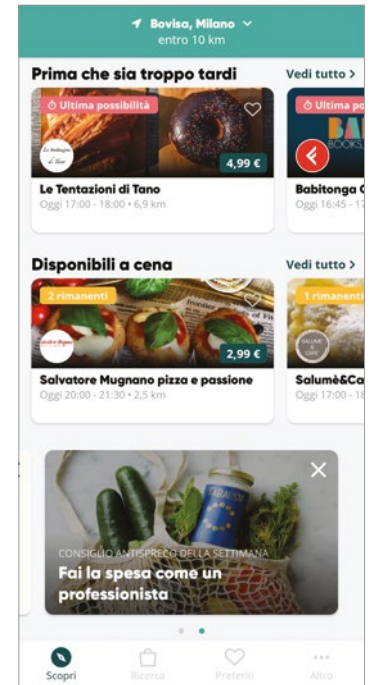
Bovisa, Milano
entro 10 km

Prima che sia troppo tardi
Vedi tutto >

Ultima possibilità
4,99 €
Le Tentazioni di Tano
Oggi 17:00 - 18:00 • 6,9 km

Ultima po
Babitonga C
Oggi 16:45 - 1

Disponibili a cena
Vedi tutto >

2 rimanenti
2,99 €
Salvatore Mugnano pizza e passione
Oggi 20:00 - 21:30 • 2,5 km

1 rimanente
Salumè&Ca
Oggi 17:00

CONSIGLIO ANTISPRECO DELLA SETTIMANA
Fai la spesa come un professionista

Scopri
Ricerca
Preferiti
Altro